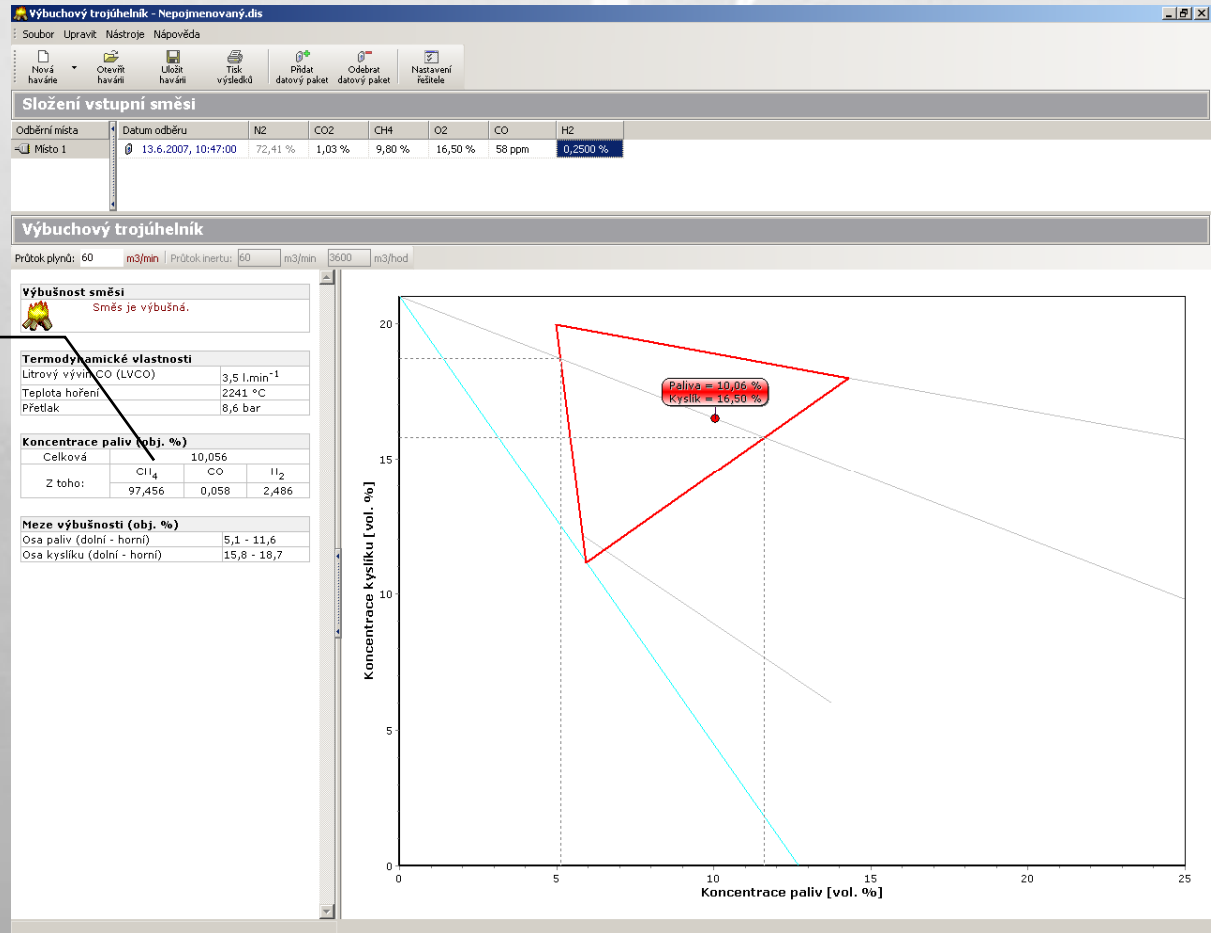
Výbuchový trojúhelník - Nepojmenovaný.dis

Soubor Upravit Nástroje Nápověda

Nová havárie
Otevřít havárii
Uložit havárii
Tisk výsledků
Přidat datový paket
Odebrat datový paket
Nastavení řešitele

Složení vstupní směsi

| Odběrní místa | Datum odběru | N2 | CO2 | CH4 | O2 | CO | H2 |
|---|---|---|---|---|---|---|---|
| Místo 1 | 13.6.2007, 10:47:00 | 72,41 % | 1,03 % | 9,80 % | 16,50 % | 58 ppm | 0,2500 % |

Výbuchový trojúhelník

Průtok plynů: 60 m3/min Průtok inertu: 60 m3/min 3600 m3/hod

Výbušnost směsi
Směs je výbušná.

Termodynamické vlastnosti

| | |
|---|---|
| Litrový vývin CO (LVCO) | 3,5 l.min$^{-1}$ |
| Teplota hoření | 2241 °C |
| Přetlak | 8,6 bar |

Koncentrace paliv (obj. %)

| | | | |
|---|---|---|---|
| Celková | 10,056 | | |
| Z toho: | $CH_4$ | CO | $H_2$ |
| | 97,456 | 0,058 | 2,486 |

Meze výbušnosti (obj. %)

| | |
|---|---|
| Osa paliv (dolní - horní) | 5,1 - 11,6 |
| Osa kyslíku (dolní - horní) | 15,8 - 18,7 |

Paliva = 10,06 %
Kyslík = 16,50 %

Koncentrace kyslíku [vol. %]
20
15
10
5
0

0 5 10 15 20 25
Koncentrace paliv [vol. %]